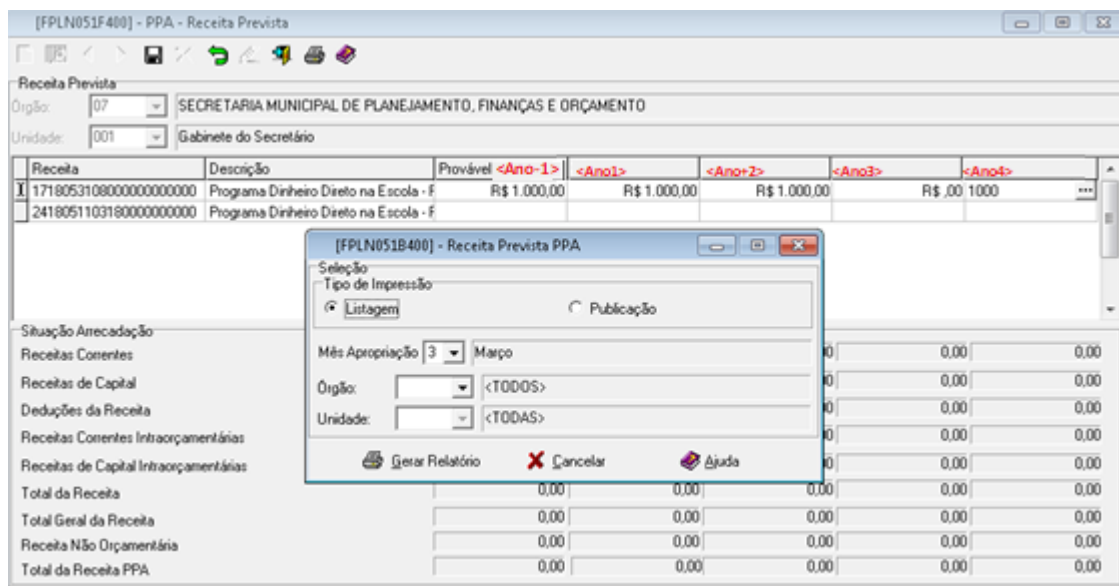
[FPLN051F400] - PPA - Receita Prevista

Receita Prevista
Órgão: 07 SECRETARIA MUNICIPAL DE PLANEJAMENTO, FINANÇAS E ORÇAMENTO
Unidade: 001 Gabinete do Secretário

| Receita | Descrição | Provável <Ano-1> | <Ano1> | <Ano+2> | <Ano3> | <Ano4> |
|---|---|---|---|---|---|---|
| 1718053108000000000000 | Programa Dinheiro Direto na Escola - F | R$ 1.000,00 | R$ 1.000,00 | R$ 1.000,00 | R$ ,00 | 1000 |
| 2418051103180000000000 | Programa Dinheiro Direto na Escola - F | | | | | |

Situação Arrecadação
Receitas Correntes 0,00 0,00
Receitas de Capital 0,00 0,00
Deduções da Receita 0,00 0,00
Receitas Correntes Intraorçamentárias 0,00 0,00
Receitas de Capital Intraorçamentárias 0,00 0,00
Total da Receita 0,00 0,00 0,00 0,00 0,00
Total Geral da Receita 0,00 0,00 0,00 0,00 0,00
Receita Não Orçamentária 0,00 0,00 0,00 0,00 0,00
Total da Receita PPA 0,00 0,00 0,00 0,00 0,00

[FPLN051B400] - Receita Prevista PPA
Seleção
Tipo de Impressão
Listagem
Publicação
Mês Apropriação 3 Março
Órgão: <TODOS>
Unidade: <TODAS>
Gerar Relatório
Cancelar
Ajuda